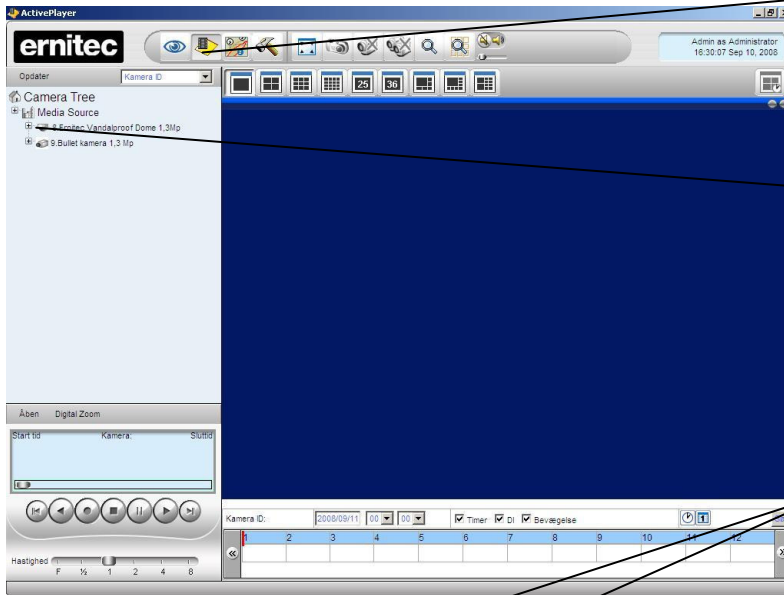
ActivePlayer

ernitec

Admin as Administrator
16:30:07 Sep 10, 2008

Opdater

Kamera ID

Camera Tree

Media Source

8.Ernitec Vandalproof Dome 1,3Mp

9.Bullet kamera 1,3 Mp

25

36

Åben

Digital Zoom

Start tid

Kamera:

Sluttid

Hastighed

F

½

1

2

4

8

Kamera ID:

2008/09/11

00

00

Timer

DI

Bevægelse

1

2

3

4

5

6

7

8

9

10

11

12